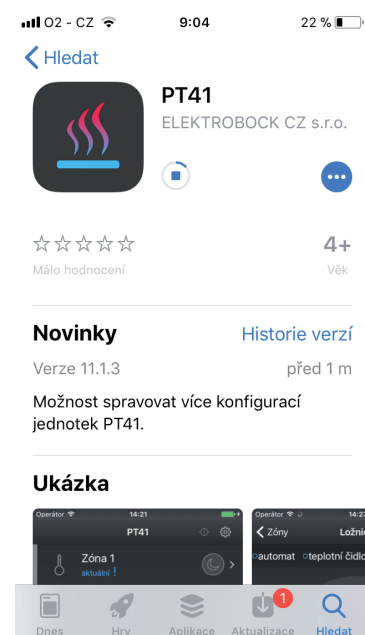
O2 - CZ 9:04 22 %

Hledat

PT41
ELEKTROBOCK CZ s.r.o.

☆☆☆☆☆
Málo hodnocení

4+
Věk

Novinky
Historie verzí

Verze 11.1.3
před 1 m

Možnost spravovat více konfigurací jednotek PT41.

Ukázka

Operátor 14:21
PT41
Zóna 1
aktuální

Operátor 14:2
Zóny Ložni
automat teplotní čidlo

Dnes Hry Aplikace 1 Aktualizace Hledat